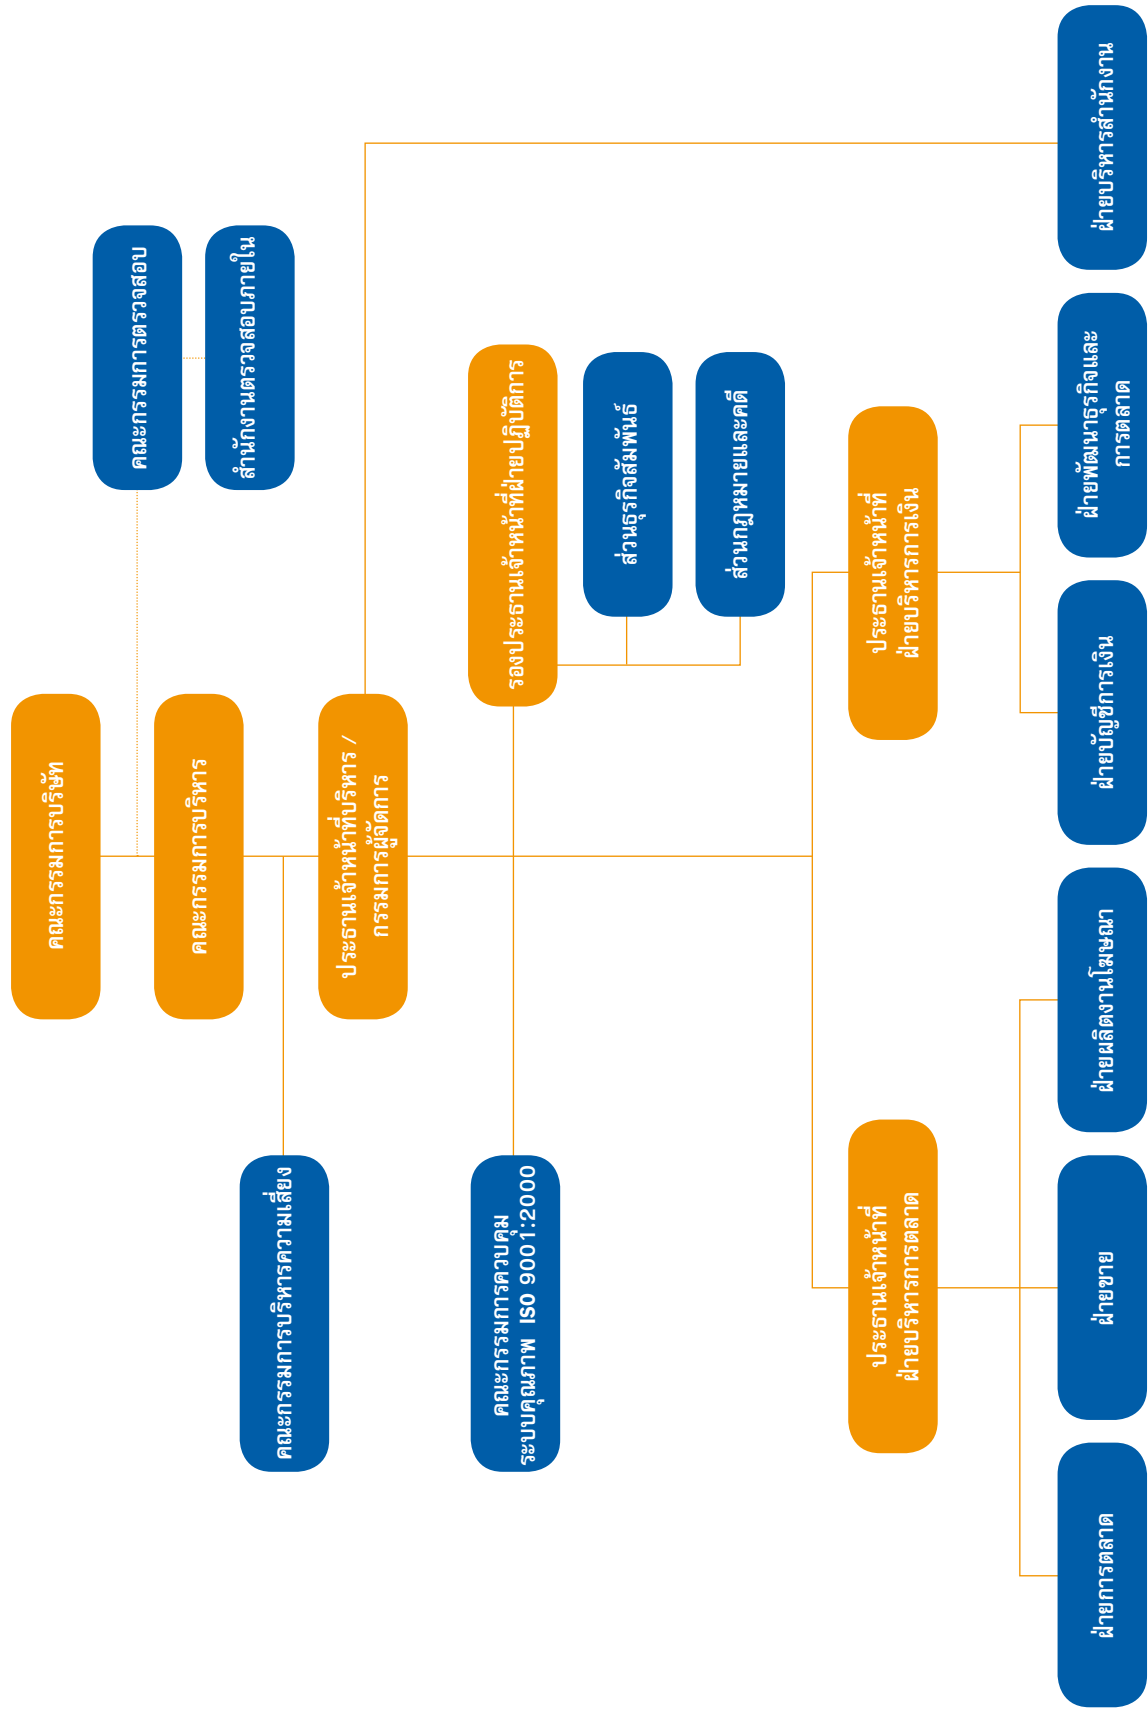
คณะกรรมการบริษัท

คณะกรรมการบริหาร

คณะกรรมการตรวจสอบ

สำนักงานตรวจสอบภายใน

ประธานเจ้าหน้าที่บริหาร / กรรมการผู้จัดการ

คณะกรรมการบริหารความเสี่ยง

คณะกรรมการควบคุม ระบบคุณภาพ ISO 9001:2000

รองประธานเจ้าหน้าที่ฝ่ายปฏิบัติการ

ส่วนธุรกิจสัมพันธ์

ส่วนกฎหมายและคดี

ฝ่ายบริหารสำนักงาน

ประธานเจ้าหน้าที่ ฝ่ายบริหารการเงิน

ฝ่ายพัฒนาธุรกิจและ การตลาด

ฝ่ายบัญชีการเงิน

ประธานเจ้าหน้าที่ ฝ่ายบริหารการตลาด

ฝ่ายผลิตงานโฆษณา

ฝ่ายขาย

ฝ่ายการตลาด